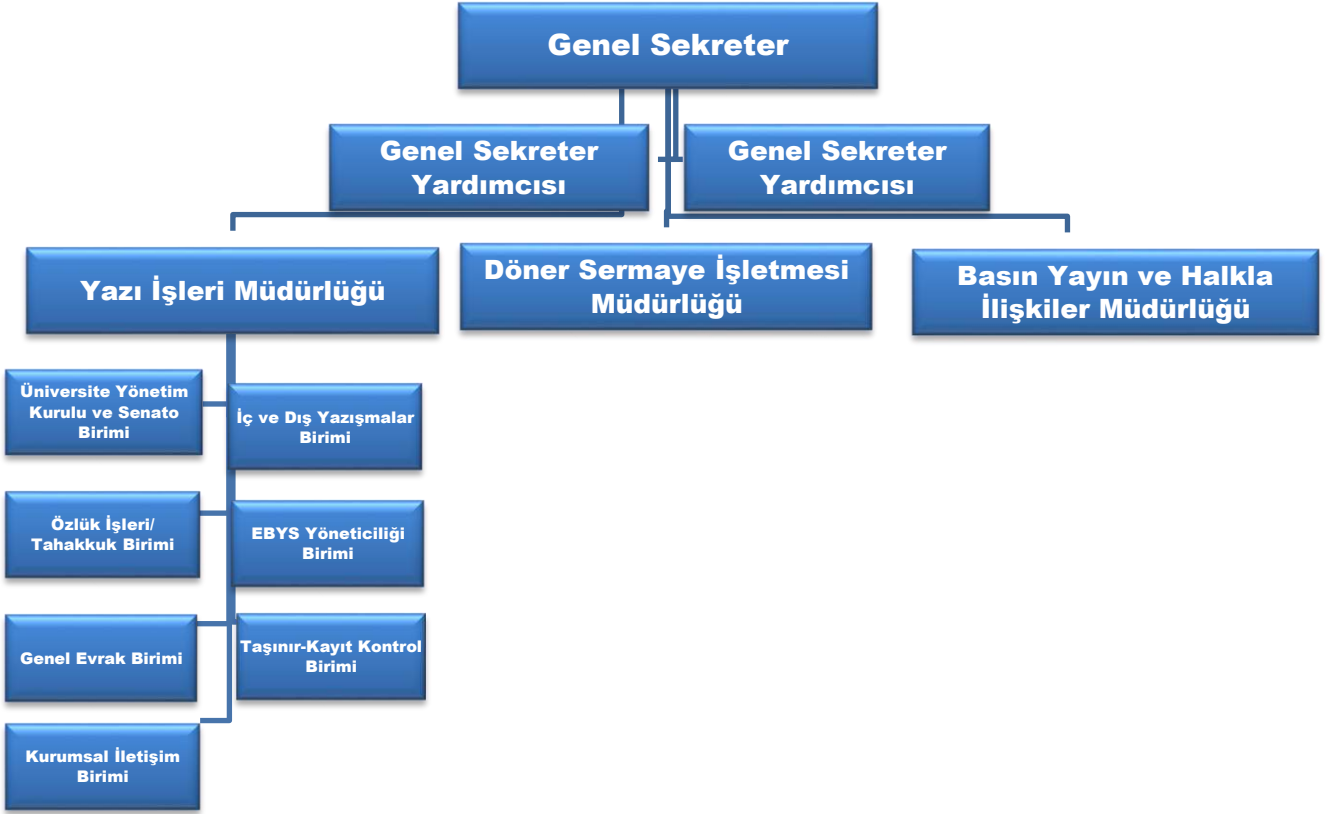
Genel Sekreter

Genel Sekreter Yardımcısı

Genel Sekreter Yardımcısı

Yazı İşleri Müdürlüğü

Döner Sermaye İşletmesi Müdürlüğü

Basın Yayın ve Halkla İlişkiler Müdürlüğü

Üniversite Yönetim Kurulu ve Senato Birimi

İç ve Dış Yazışmalar Birimi

Özlük İşleri/ Tahakkuk Birimi

EBYS Yöneticiliği Birimi

Genel Evrak Birimi

Taşınır-Kayıt Kontrol Birimi

Kurumsal İletişim Birimi